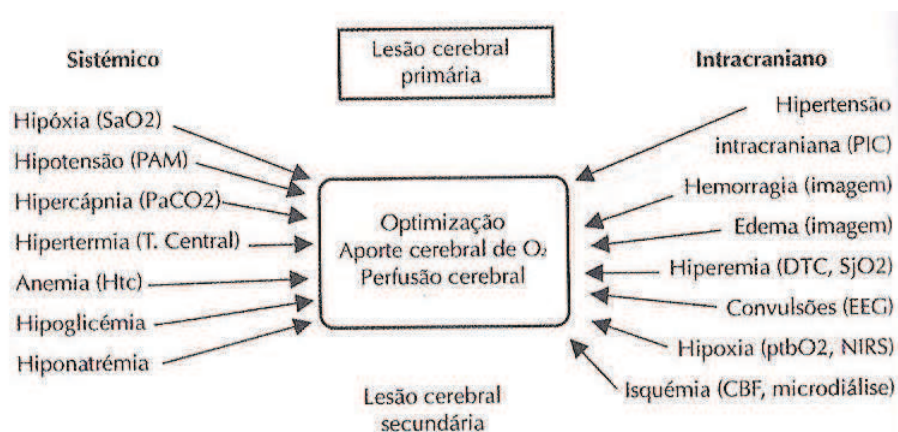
Sistémico

Lesão cerebral primária

Intracraniano

Hipóxia (SaO2)

Hipotensão (PAM)

Hipercápnia (PaCO2)

Hipertermia (T. Central)

Anemia (Htc)

Hipoglicémia

Hiponatrémia

Optimização
Aporte cerebral de $O_2$
Perfusão cerebral

Hipertensão intracraniana (PIC)

Hemorragia (imagem)

Edema (imagem)

Hiperemia (DTC, SjO2)

Convulsões (EEG)

Hipoxia (ptbO2, NIRS)

Isquémia (CBF, microdiálise)

Lesão cerebral secundária